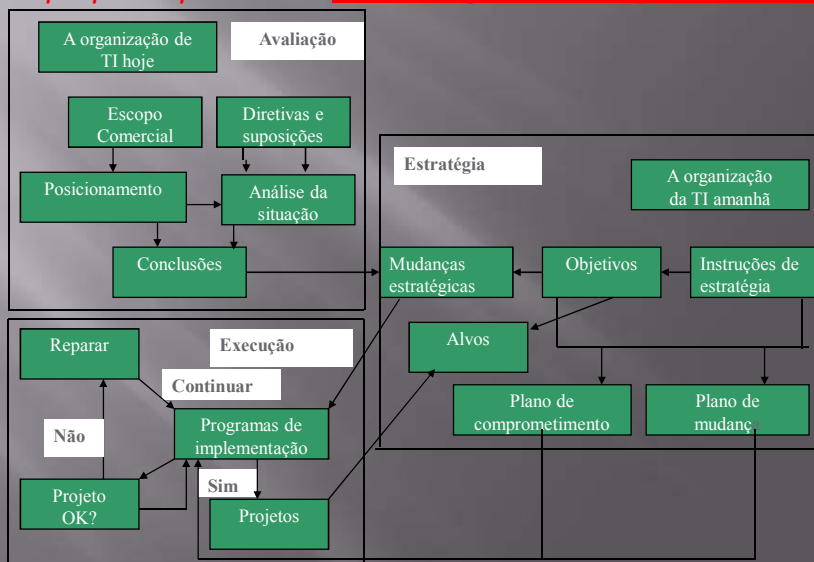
A organização de TI hoje

Avaliação

Escopo Comercial

Diretivas e suposições

Posicionamento

Análise da situação

Conclusões

Estratégia

A organização da TI amanhã

Mudanças estratégicas

Objetivos

Instruções de estratégia

Alvos

Plano de comprometimento

Plano de mudança

Reparar

Execução

Continuar

Não

Programas de implementação

Projeto OK?

Sim

Projetos